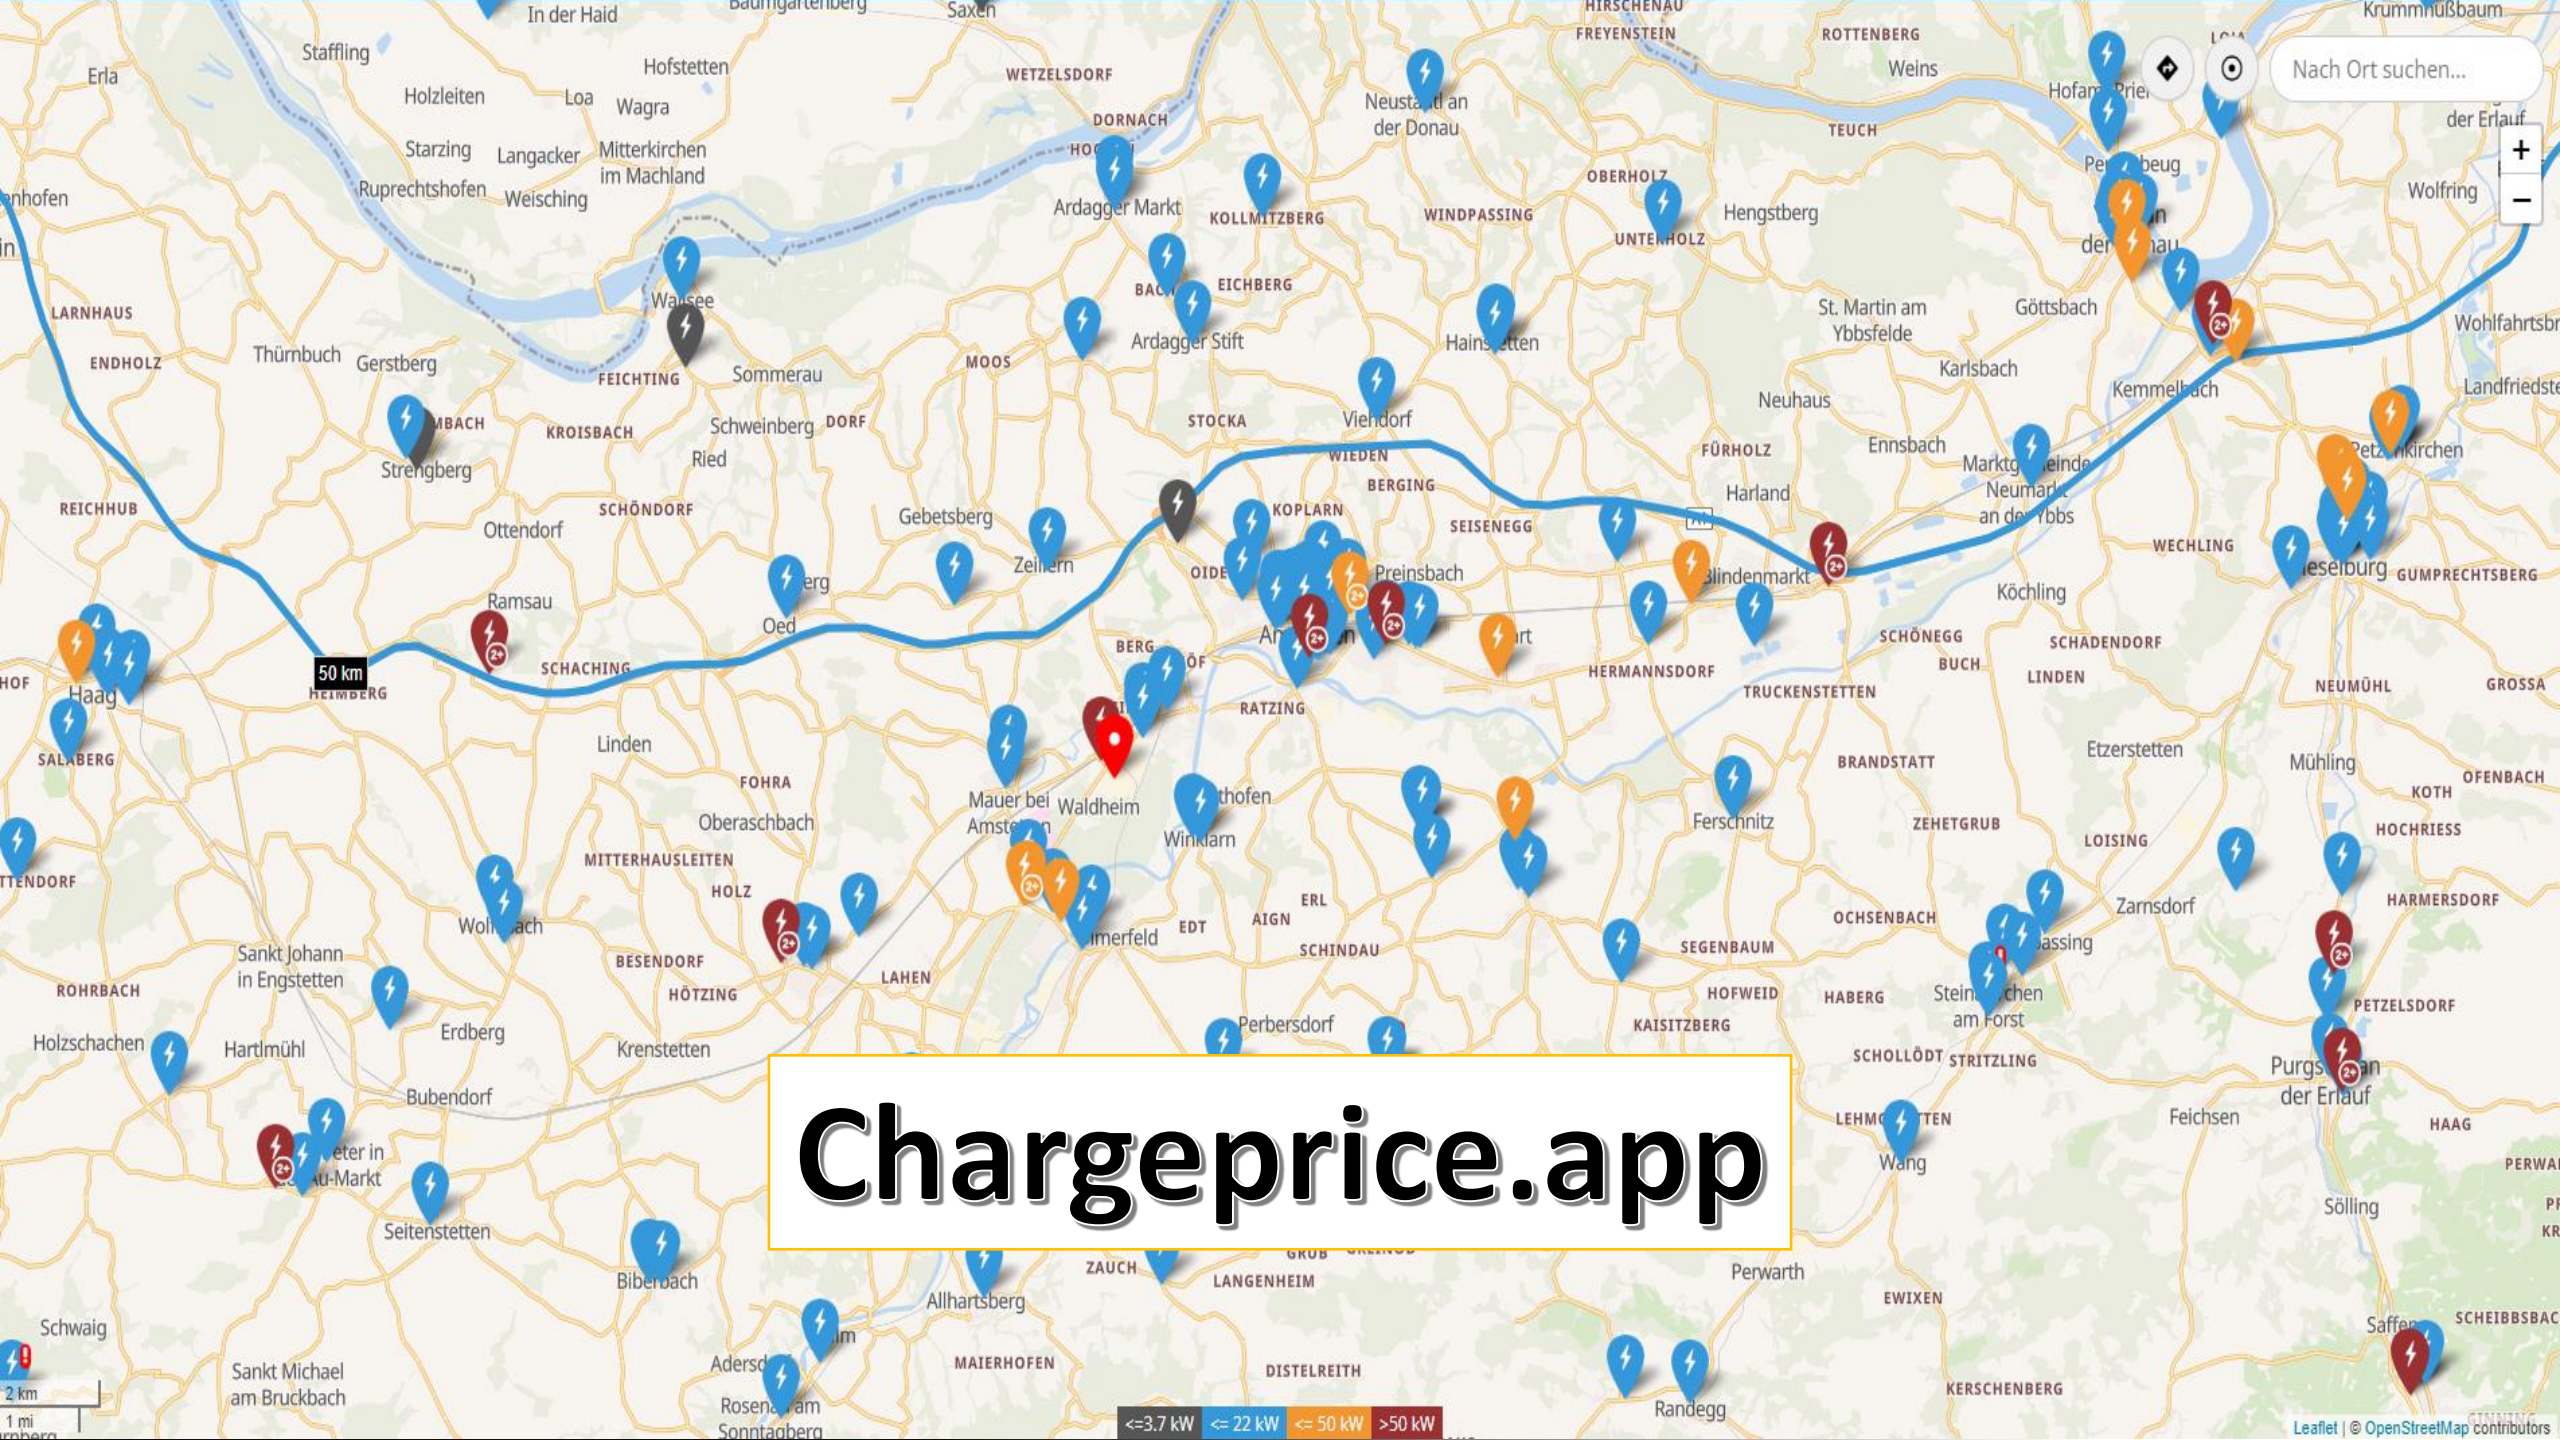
Chargeprice.app

Nach Ort suchen...

+
−

50 km

<=3.7 kW | <= 22 kW | <= 50 kW | >50 kW

2 km
1 mi

Leaflet | © OpenStreetMap contributors

In der Haid, Baumgartenberg, Saxen, Hirschenau, Freyenstein, Rottenberg, Weins, Krummnußbaum, Staffling, Erla, Hofstetten, Holzleiten, Loa, Wagra, Wetzelsdorf, Dornach, Neustadtl an der Donau, Teuch, Hofamt Priel, der Erlauf, Starzing, Langacker, Mitterkirchen im Machland, Ruprechtshofen, Weisching, Ardagger Markt, Kollmitzberg, Windpassing, Oberholz, Unterholz, Hengstberg, Wolfring, Larnhaus, Wallsee, Eichberg, Ardagger Stift, Hainstetten, St. Martin am Ybbsfelde, Göttsbach, Wohlfahrtsbr, Endholz, Thürnbuch, Gerstberg, Feichting, Sommerau, Moos, Karlsbach, Kemmelbach, Landfriedste, Schweinberg, Dorf, Kroisbach, Strengberg, Ried, Stocka, Viehdorf, Neuhaus, Fürholz, Ennsbach, Marktgemeinde Neumarkt an der Ybbs, Petzenkirchen, Wieden, Berging, Harland, Reichhub, Schöndorf, Ottendorf, Gebetsberg, Zeillern, Koplarn, Seisenegg, Preinsbach, Blindenmarkt, Wechling, Wieselburg, Gumprechtsberg, Ramsau, Oed, Köchling, Hof, Haag, Heimberg, Schaching, Berg, Oide, Hermannsdorf, Schönegg, Buch, Schadendorf, Linden, Neumühl, Grossa, Ratzing, Truckenstetten, Salaberg, Linden, Brandstatt, Etzerstetten, Mühling, Fohra, Mauer bei Amstetten, Waldheim, Winklarn, Ferschnitz, Zehetgrub, Koth, Ofenbach, Oberaschbach, Loising, Hochriess, Mitterhausleiten, Holz, Erl, Aign, Zarnsdorf, Harmersdorf, Wolfsbach, Edt, Ochsenbach, Schindau, Segenbaum, Sankt Johann in Engstetten, Besendorf, Lahen, Hötzing, Hofweid, Haberg, Steinakirchen am Forst, Petzelsdorf, Rohrbach, Erdberg, Perbersdorf, Kaisitzberg, Holzschachen, Hartlmühl, Krenstetten, Schollödt, Stritzling, Purgstall an der Erlauf, Bubendorf, Feichsen, Lehmgstetten, Wang, Haag, Sankt Peter in der Au-Markt, Perwa, Seitenstetten, Sölling, Zauch, Grub, Langenheim, Biberbach, Perwarth, Allhartsberg, Ewixen, Schwaig, Saffen, Scheibbsbach, Aschbach, Maierhofen, Distelreith, Sankt Michael am Bruckbach, Rosenau am Sonntagberg, Randegg, Kerschenberg